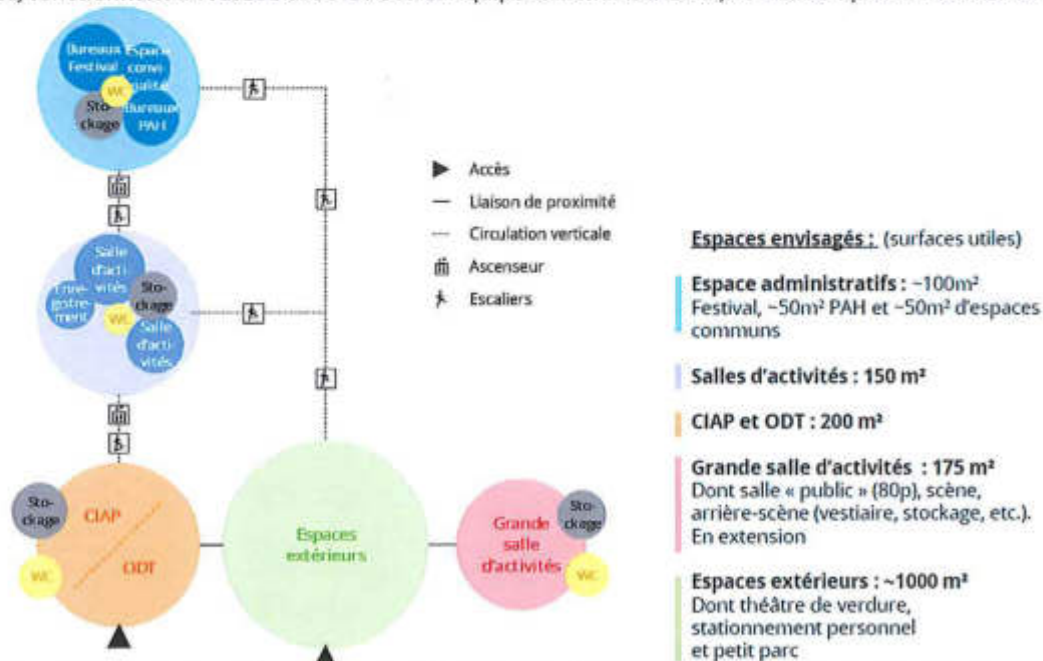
Bureaux Festival

Espace convivialité

WC

Stockage

Bureaux PAH

Salle d'activités

Enregistrement

Stockage

WC

Salle d'activités

Stockage

CIAP

ODT

WC

Espaces extérieurs

Grande salle d'activités

Stockage

WC

Accès

Liaison de proximité

Circulation verticale

Ascenseur

Escaliers

Espaces envisagés : (surfaces utiles)

Espace administratifs : ~100m² Festival, ~50m² PAH et ~50m² d'espaces communs

Salles d'activités : 150 m²

CIAP et ODT : 200 m²

Grande salle d'activités : 175 m² Dont salle « public » (80p), scène, arrière-scène (vestiaire, stockage, etc.). En extension

Espaces extérieurs : ~1000 m² Dont théâtre de verdure, stationnement personnel et petit parc